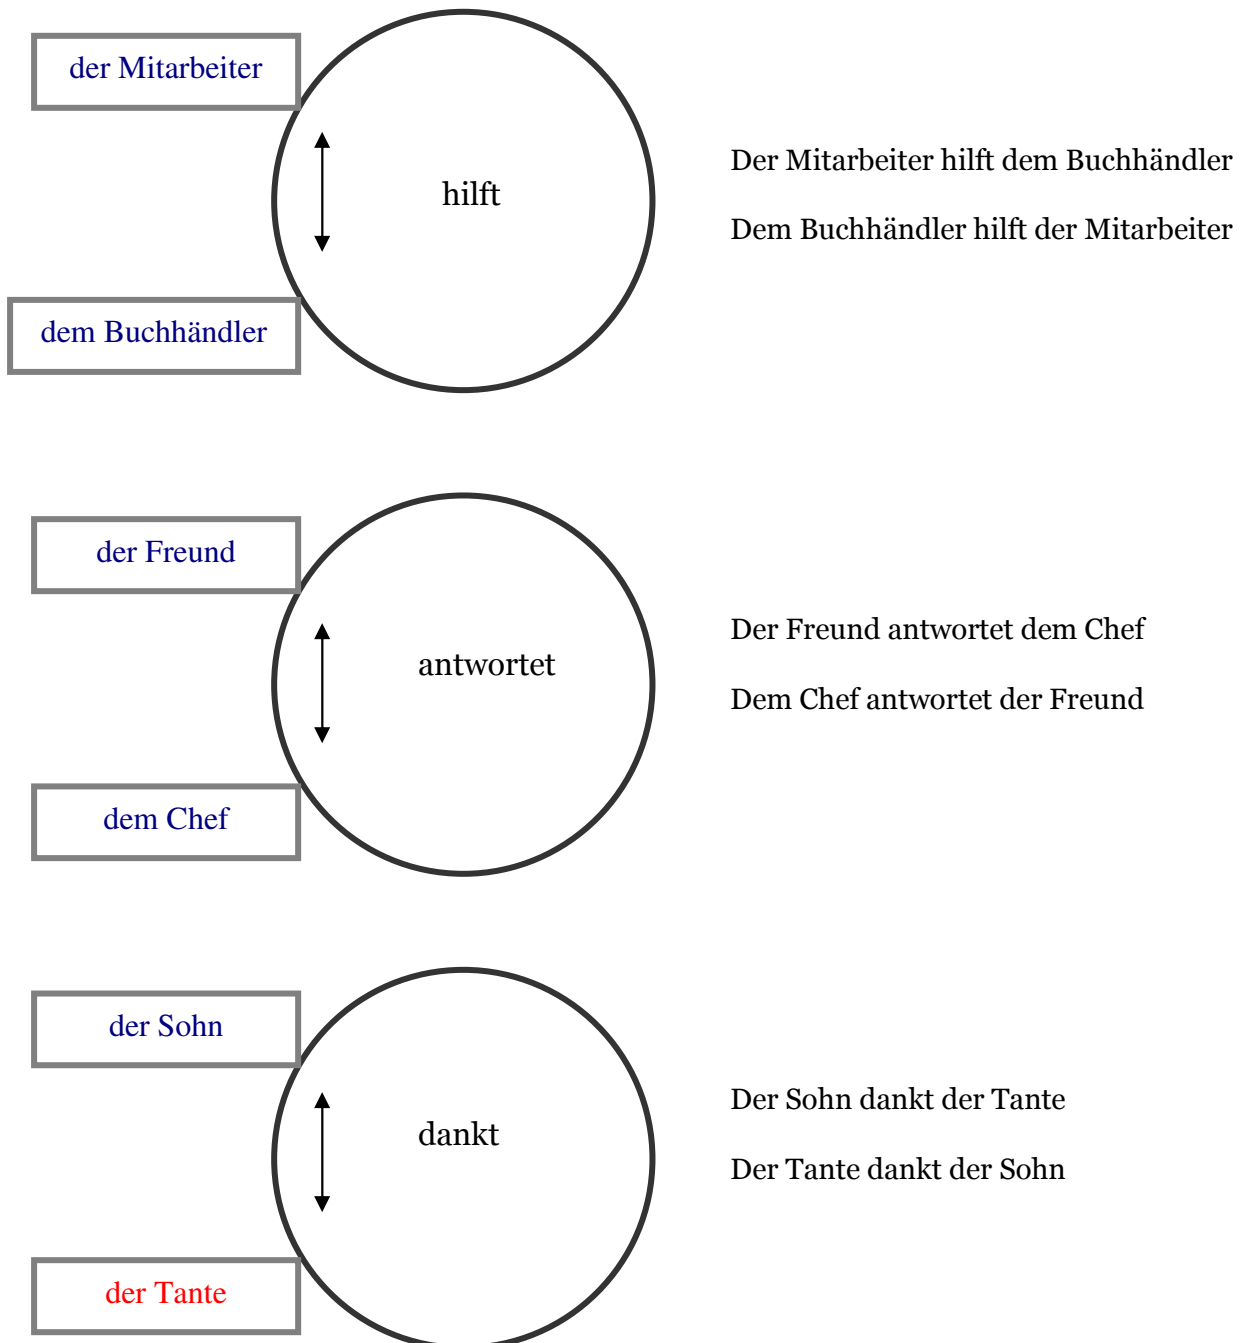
der Mitarbeiter

hilft

dem Buchhändler

Der Mitarbeiter hilft dem Buchhändler

Dem Buchhändler hilft der Mitarbeiter

der Freund

antwortet

dem Chef

Der Freund antwortet dem Chef

Dem Chef antwortet der Freund

der Sohn

dankt

der Tante

Der Sohn dankt der Tante

Der Tante dankt der Sohn